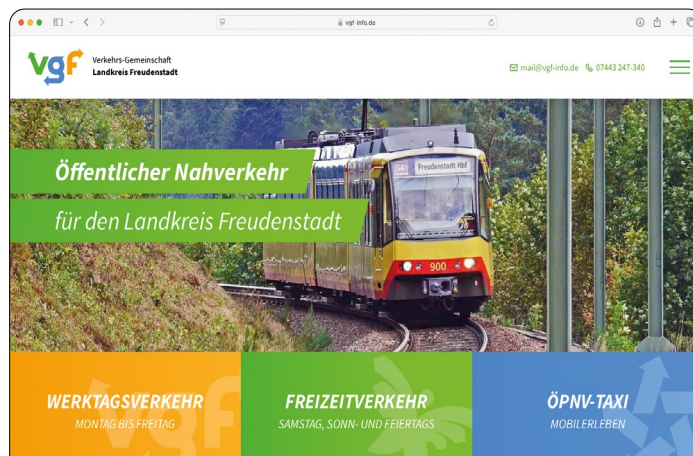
vgf-info.de

vgf Verkehrs-Gemeinschaft Landkreis Freudenstadt

mail@vgf-info.de 07443 247-340

Öffentlicher Nahverkehr

für den Landkreis Freudenstadt

S41 Freudenstadt Hbf

900

WERKTAGSVERKEHR
MONTAG BIS FREITAG

FREIZEITVERKEHR
SAMSTAG, SONN- UND FEIERTAGS

ÖPNV-TAXI
MOBILERLEBEN